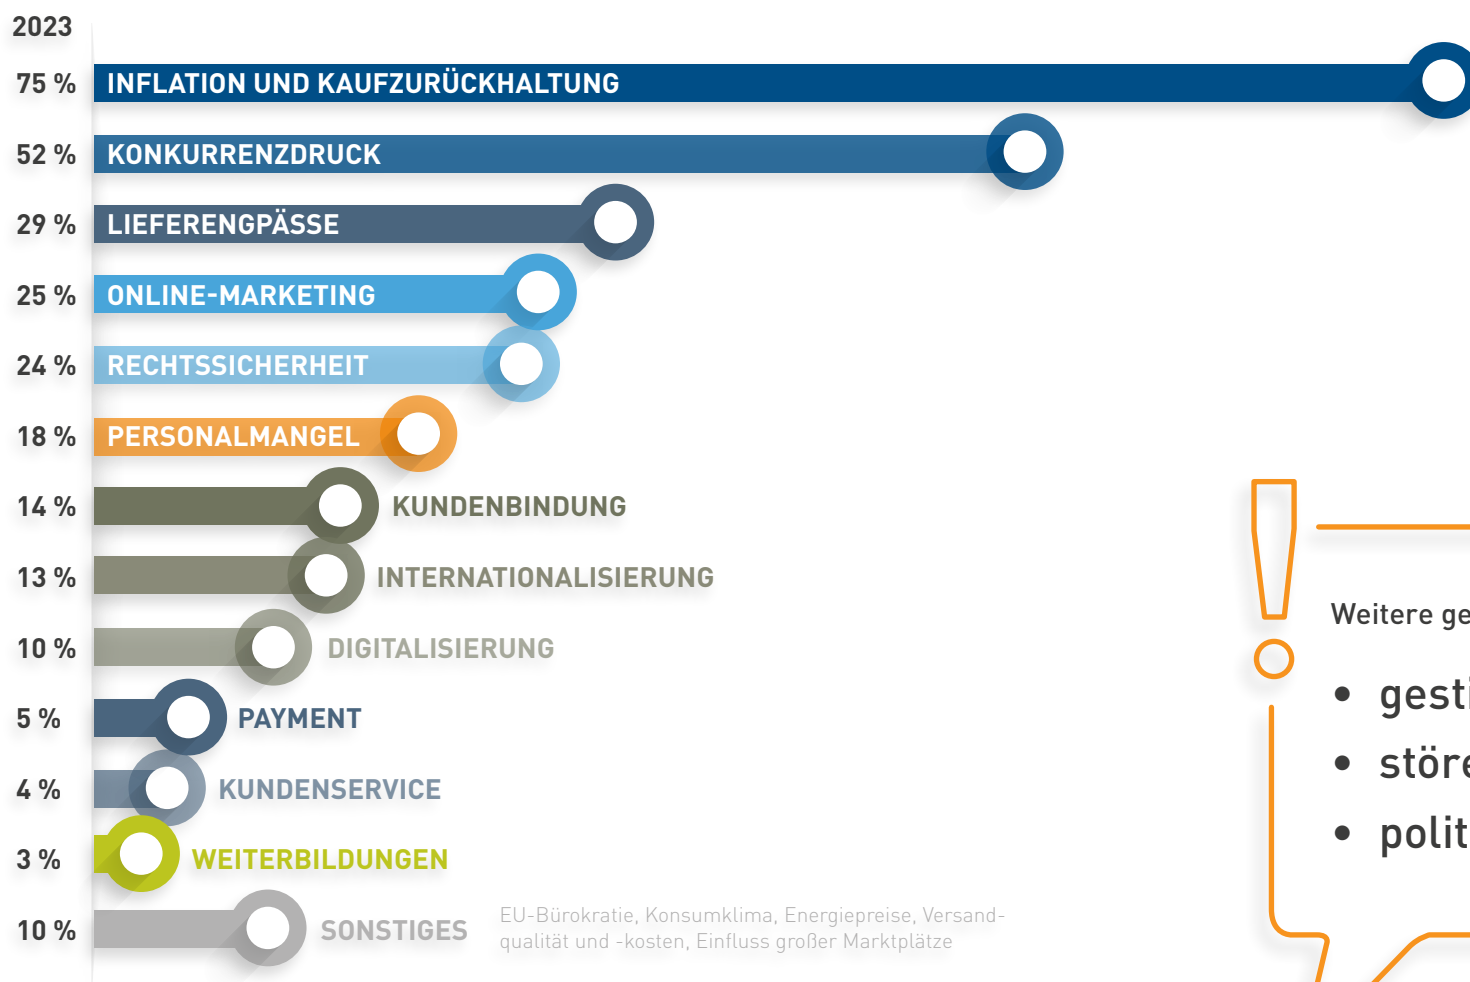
2023

75 % INFLATION UND KAUFZURÜCKHALTUNG

52 % KONKURRENZDRUCK

29 % LIEFERENGPÄSSE

25 % ONLINE-MARKETING

24 % RECHTSSICHERHEIT

18 % PERSONALMANGEL

14 % KUNDENBINDUNG

13 % INTERNATIONALISIERUNG

10 % DIGITALISIERUNG

5 % PAYMENT

4 % KUNDENSERVICE

3 % WEITERBILDUNGEN

10 % SONSTIGES EU-Bürokratie, Konsumklima, Energiepreise, Versandqualität und -kosten, Einfluss großer Marktplätze

Weitere ge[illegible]

• gest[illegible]
• stör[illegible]
• polit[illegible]